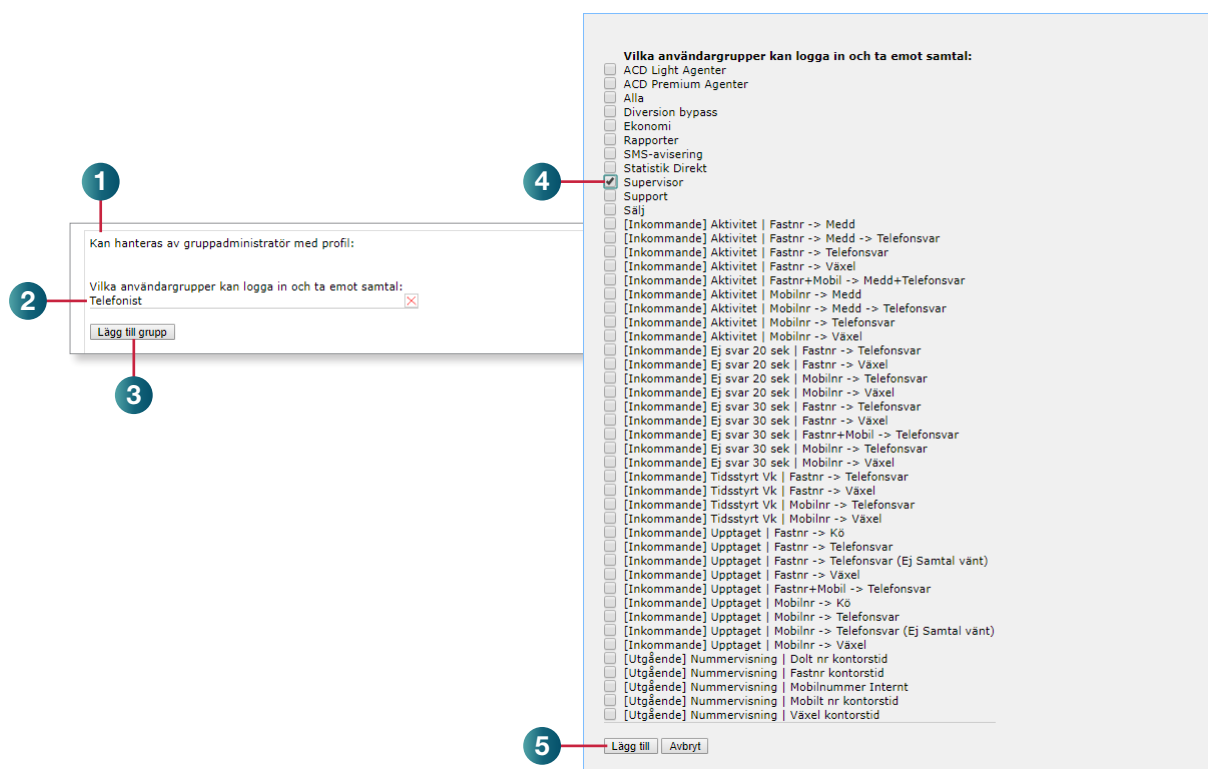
1

Kan hanteras av gruppadministratör med profil:

Vilka användargrupper kan logga in och ta emot samtal:

2

Telefonist

Lägg till grupp

3

Vilka användargrupper kan logga in och ta emot samtal:

ACD Light Agenter
ACD Premium Agenter
Alla
Diversion bypass
Ekonomi
Rapporter
SMS-avisering
Statistik Direkt

4

Supervisor
Support
Sälj
[Inkommande] Aktivitet | Fastnr -> Medd
[Inkommande] Aktivitet | Fastnr -> Medd -> Telefonsvar
[Inkommande] Aktivitet | Fastnr -> Telefonsvar
[Inkommande] Aktivitet | Fastnr -> Växel
[Inkommande] Aktivitet | Fastnr+Mobil -> Medd+Telefonsvar
[Inkommande] Aktivitet | Mobilnr -> Medd
[Inkommande] Aktivitet | Mobilnr -> Medd -> Telefonsvar
[Inkommande] Aktivitet | Mobilnr -> Telefonsvar
[Inkommande] Aktivitet | Mobilnr -> Växel
[Inkommande] Ej svar 20 sek | Fastnr -> Telefonsvar
[Inkommande] Ej svar 20 sek | Fastnr -> Växel
[Inkommande] Ej svar 20 sek | Mobilnr -> Telefonsvar
[Inkommande] Ej svar 20 sek | Mobilnr -> Växel
[Inkommande] Ej svar 30 sek | Fastnr -> Telefonsvar
[Inkommande] Ej svar 30 sek | Fastnr -> Växel
[Inkommande] Ej svar 30 sek | Fastnr+Mobil -> Telefonsvar
[Inkommande] Ej svar 30 sek | Mobilnr -> Telefonsvar
[Inkommande] Ej svar 30 sek | Mobilnr -> Växel
[Inkommande] Tidsstyrt Vk | Fastnr -> Telefonsvar
[Inkommande] Tidsstyrt Vk | Fastnr -> Växel
[Inkommande] Tidsstyrt Vk | Mobilnr -> Telefonsvar
[Inkommande] Tidsstyrt Vk | Mobilnr -> Växel
[Inkommande] Upptaget | Fastnr -> Kö
[Inkommande] Upptaget | Fastnr -> Telefonsvar
[Inkommande] Upptaget | Fastnr -> Telefonsvar (Ej Samtal vänt)
[Inkommande] Upptaget | Fastnr -> Växel
[Inkommande] Upptaget | Fastnr+Mobil -> Telefonsvar
[Inkommande] Upptaget | Mobilnr -> Kö
[Inkommande] Upptaget | Mobilnr -> Telefonsvar
[Inkommande] Upptaget | Mobilnr -> Telefonsvar (Ej Samtal vänt)
[Inkommande] Upptaget | Mobilnr -> Växel
[Utgående] Nummervisning | Dolt nr kontorstid
[Utgående] Nummervisning | Fastnr kontorstid
[Utgående] Nummervisning | Mobilnummer Internt
[Utgående] Nummervisning | Mobilt nr kontorstid
[Utgående] Nummervisning | Växel kontorstid

5

Lägg till
Avbryt